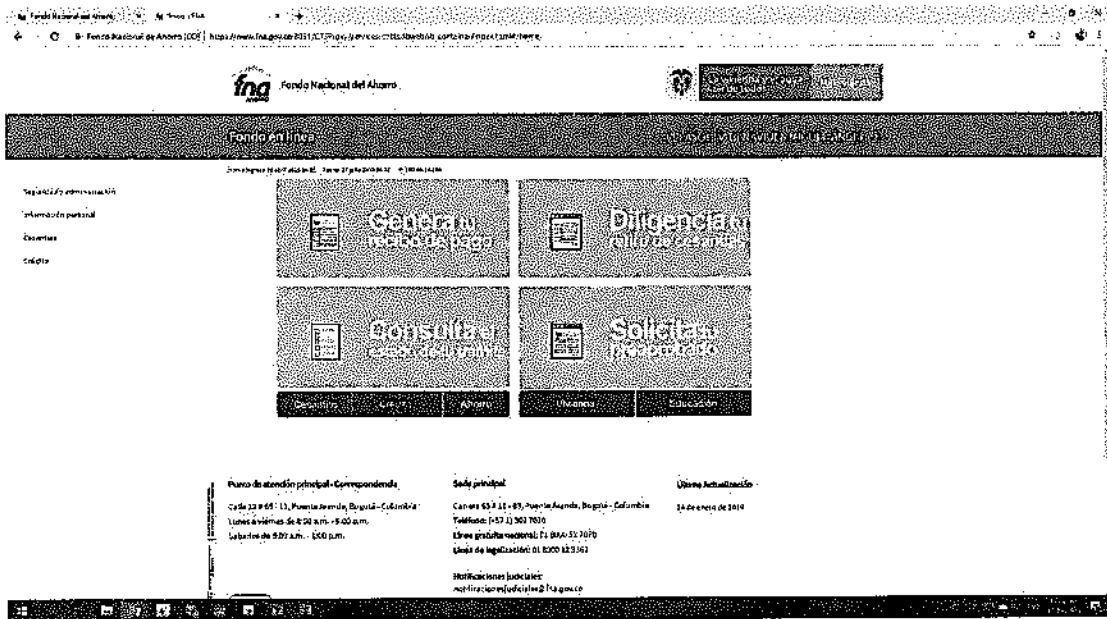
Fondo Nacional del Ahorro

fna Fondo Nacional del Ahorro

Fondo en línea

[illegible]

Seguridad y administración
Información personal
Cesantías
Crédito

Genera tu recibo de pago

Diligencia tu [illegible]

Consulta el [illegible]

Solicita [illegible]

Cesantías
Crédito
Ahorro
Vivienda
Educación

Punto de atención principal - Correspondencia
Calle 12 # 65 - 11, Puente Aranda, Bogotá - Colombia
Lunes a viernes de 8:00 a.m. - 5:00 p.m.
Sábados de 9:00 a.m. - 1:00 p.m.

Sede principal
Carrera 65 # 11 - 83, Puente Aranda, Bogotá - Colombia
Teléfono: (+57 1) 307 7070
Línea gratuita nacional: 01 8000 52 7070
Línea de legalización: 01 8000 123 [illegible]

Notificaciones judiciales
notificacionesjudiciales@fna.gov.co

Última Actualización
14 de enero de 2019